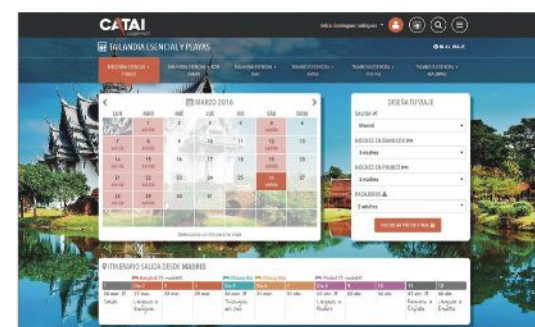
CATAI

TAILANDIA ESENCIAL Y PLAYAS

MARZO 2016

LUN MAR MIE JUE VIE SAB DOM

1 2 3 4 5 6
7 8 9 10 11 12 13
14 15 16 17 18 19 20
21 22 23 24 25 26 27
28 29 30 31

DISEÑA TU VIAJE

SALIDA

Madrid

NOCHES EN BANGKOK

3 noches

NOCHES EN PHUKET

3 noches

PASAJEROS

2 adultos

ITINERARIO SALIDA DESDE MADRID

Salida

Llegada a Bangkok

Traslado en tren

Llegada a Phuket

Regreso a España

Llegada a España